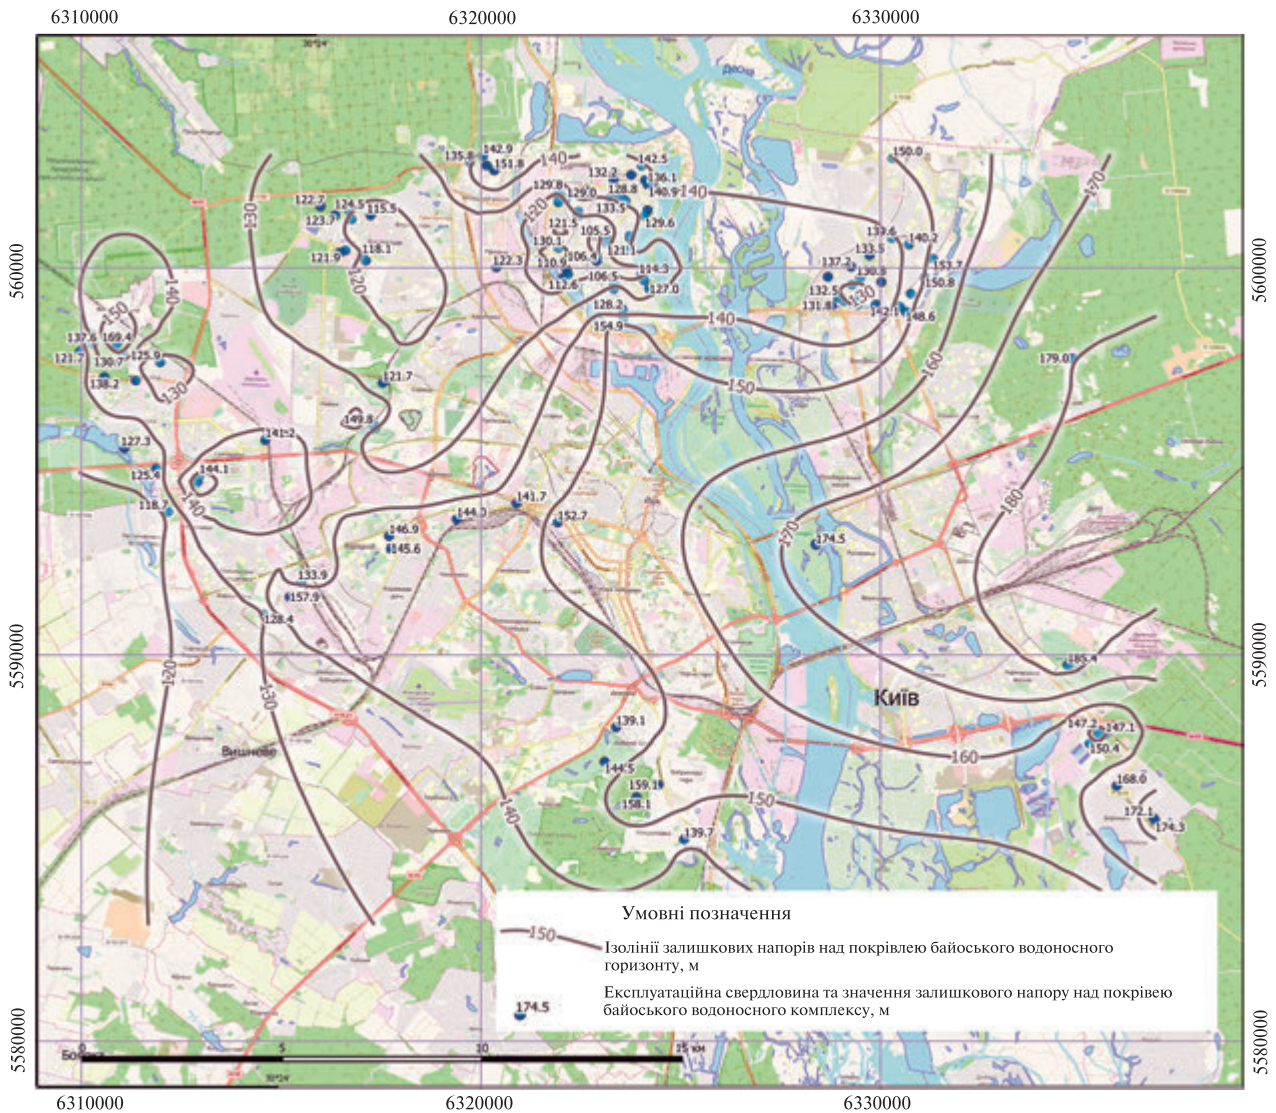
6310000 6320000 6330000

5600000 5590000 5580000

5600000 5590000 5580000

6310000 6320000 6330000

135.8 142.9 151.8 140 142.5 132.2 136.1 128.8 140.9 140 150.0 170

122.7 124.5 115.5 123.7 129.8 129.0 133.5 129.6 120 121.5 105.5 121.1 130.1 106.4 110.9 112.6 106.5 114.3 127.0 118.1 121.9 122.3 120 130

137.6 133.5 140.2 137.2 130.8 153.7 132.5 131.8 130 142.1 150.8 148.6

150 140 137.6 169.4 121.7 130.7 125.9 138.2 130 128.2 154.9 140 150 160 179.0

121.7 149.8 127.3 141.2 125.6 144.1 118.7 140 141.7 144.0 152.7 170 174.5 180

146.9 145.6 133.9 157.9 128.4 185.4

120 130 Київ

139.1 147.2 147.1 150.4 160 Вишневе 144.5 159.1 158.1 150 168.0 172.1 174.3 140 139.7

Умовні позначення

150 Ізолінії залишкових напорів над покрівлею байоського водоносного горизонту, м

174.5 Експлуатаційна свердловина та значення залишкового напору над покрівею байоського водоносного комплексу, м

0 5 10 15 км